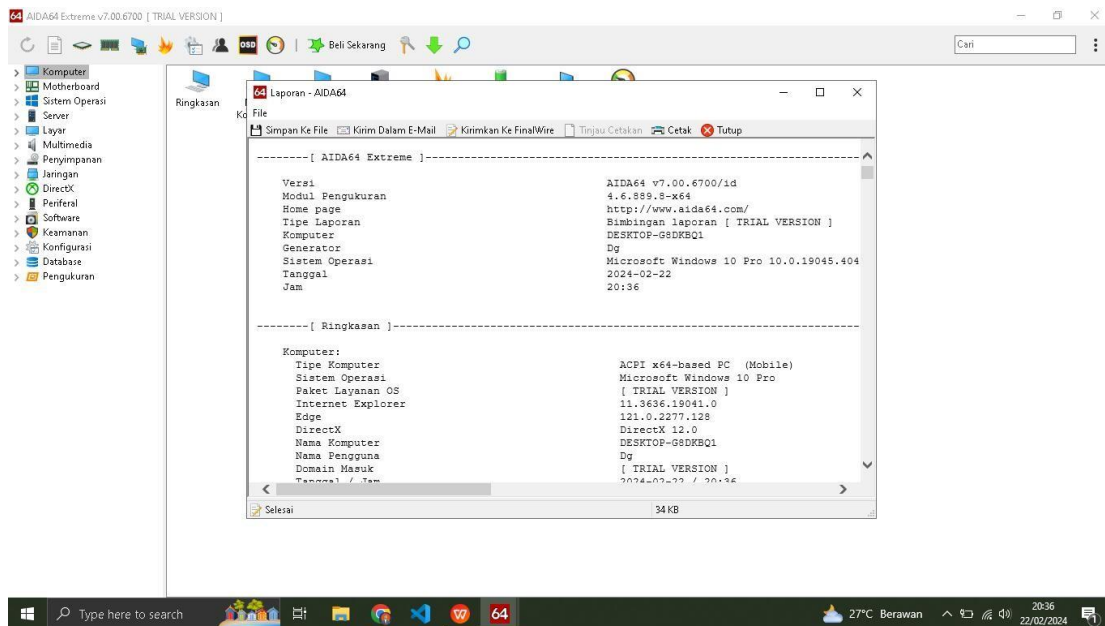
64 AIDA64 Extreme v7.00.6700 [ TRIAL VERSION ]

Beli Sekarang

Cari

Komputer
Motherboard
Sistem Operasi
Server
Layar
Multimedia
Penyimpanan
Jaringan
DirectX
Periferal
Software
Keamanan
Konfigurasi
Database
Pengukuran

Ringkasan

Ko

64 Laporan - AIDA64

File

Simpan Ke File  Kirim Dalam E-Mail  Kirimkan Ke FinalWire  Tinjau Cetakan  Cetak  Tutup

--------[ AIDA64 Extreme ]----------------------------------------------------

Versi	AIDA64 v7.00.6700/id
Modul Pengukuran	4.6.889.8-x64
Home page	http://www.aida64.com/
Tipe Laporan	Bimbingan laporan [ TRIAL VERSION ]
Komputer	DESKTOP-G8DKBQ1
Generator	Dg
Sistem Operasi	Microsoft Windows 10 Pro 10.0.19045.404
Tanggal	2024-02-22
Jam	20:36

--------[ Ringkasan ]---------------------------------------------------------

Komputer:
Tipe Komputer	ACPI x64-based PC (Mobile)
Sistem Operasi	Microsoft Windows 10 Pro
Paket Layanan OS	[ TRIAL VERSION ]
Internet Explorer	11.3636.19041.0
Edge	121.0.2277.128
DirectX	DirectX 12.0
Nama Komputer	DESKTOP-G8DKBQ1
Nama Pengguna	Dg
Domain Masuk	[ TRIAL VERSION ]
Tanggal / Jam	2024-02-22 / 20:36

Selesai	34 KB

Type here to search

27°C Berawan	20:36
22/02/2024